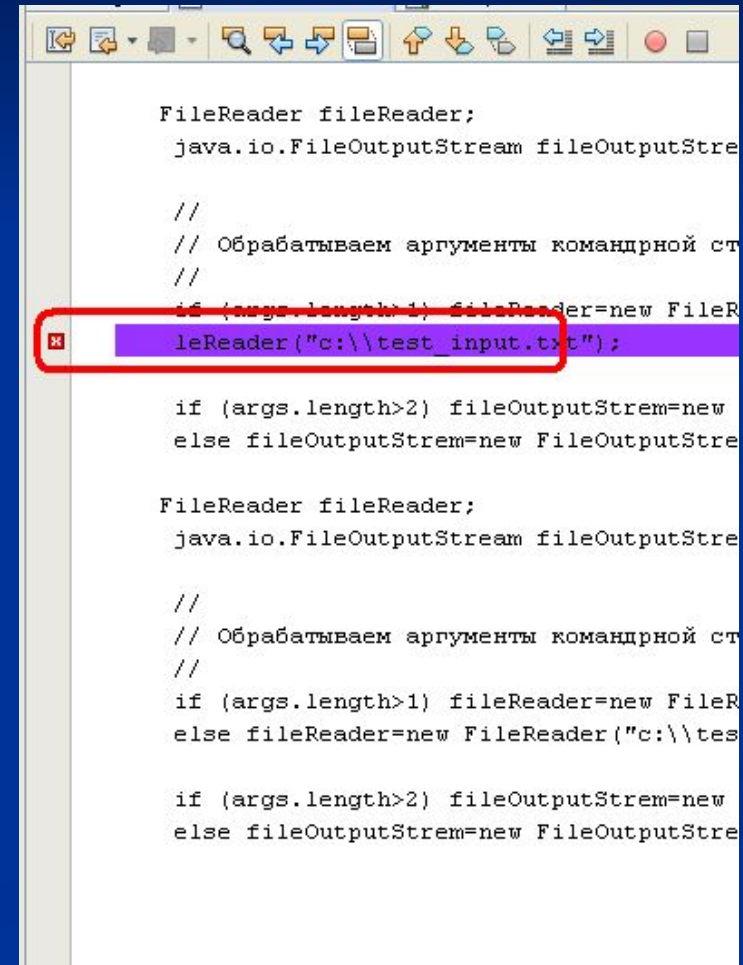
FileReader fileReader;
java.io.FileOutputStream fileOutputStre

//
// Обрабатываем аргументы командной ст
//
if (args.length>1) fileReader=new FileR
leReader("c:\\test_input.txt");

if (args.length>2) fileOutputStrem=new
else fileOutputStrem=new FileOutputStre

FileReader fileReader;
java.io.FileOutputStream fileOutputStre

//
// Обрабатываем аргументы командной ст
//
if (args.length>1) fileReader=new FileR
else fileReader=new FileReader("c:\\tes

if (args.length>2) fileOutputStrem=new
else fileOutputStrem=new FileOutputStre